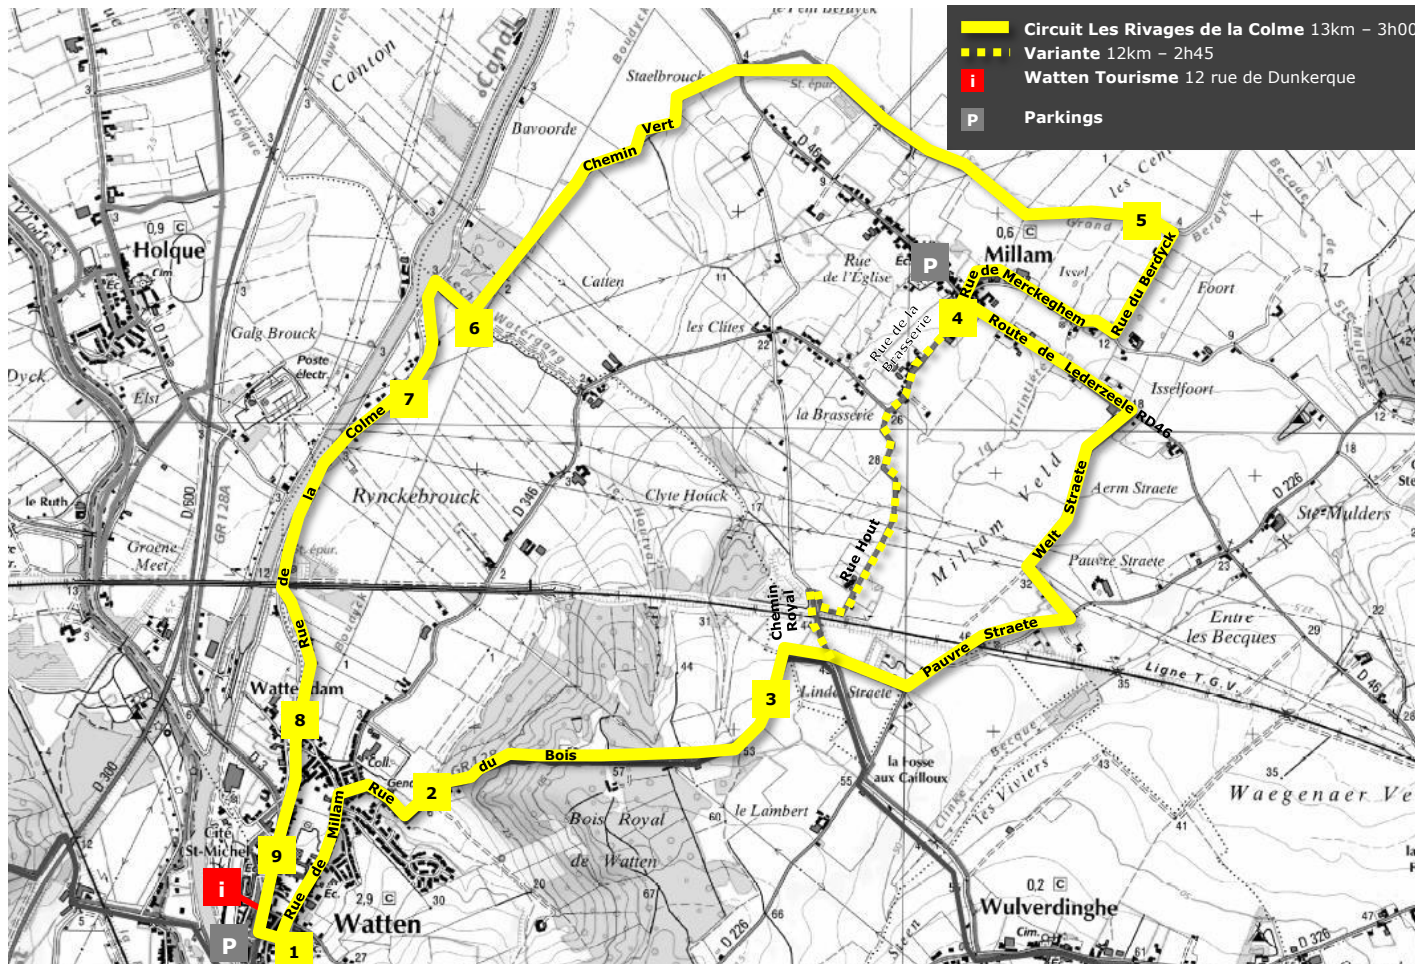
Circuit Les Rivages de la Colme 13km – 3h00
Variante 12km – 2h45
i Watten Tourisme 12 rue de Dunkerque
P Parkings

1
2
3
4
5
6
7
8
9

Chemin Vert
Colme
la
de
Rue
Rue de Millam
Rue du Bois
Pauvre Straete
Welt Straete
Route de Lederzeele RD46
Rue de Merckeghem
Rue du Berdyck
Rue Hout
Chemin Royal
Rue de la Brasserie

Holque
Canton
Staelbrouck
Bavoorde
Millam
Catten
les Clites
Galg Brouck
Poste électr.
Dyck
Elst
le Ruth
Groene Meet
Rynckebrouck
Clyte Houck
la Brasserie
Isselfoort
Foort
Issel
Aerm Straete
Pauvre Straete
Millam Veld
Ste-Mulders
Entre les Becques
Ligne T.G.V.
Linde Straete
la Fosse aux Cailloux
le Lambert
Bois Royal de Watten
Watten
Wattendam
Cité St-Michel
Wulverdinghe
Waegenaer Ve
les Viviers
Rue de l'Eglise
D 46
D 346
D 600
GR 128A
D 300
D 226
D 326
RD46
P
P
i
0,9
0,6
2,9
0,2
Cim
Coll.
Ec.
St. épur.
les Cen
Grand
Berdyck
Becque
Holque
Colme
Watergang